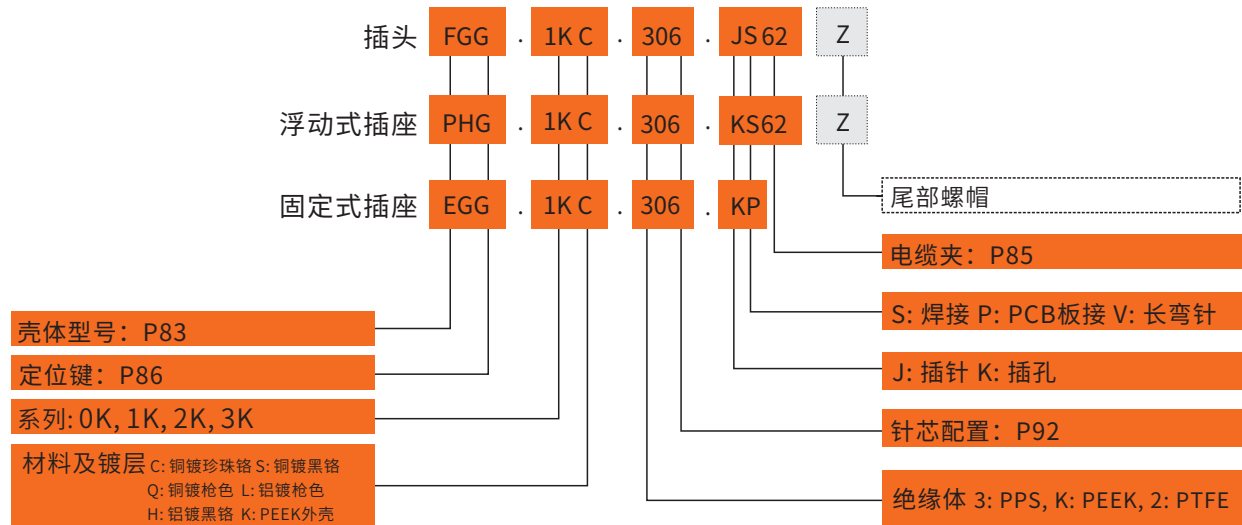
插头 FGG . 1K C . 306 . JS 62 Z

浮动式插座 PHG . 1K C . 306 . KS62 Z

固定式插座 EGG . 1K C . 306 . KP

尾部螺帽

电缆夹：P85

S: 焊接 P: PCB板接 V: 长弯针

J: 插针 K: 插孔

针芯配置：P92

绝缘体 3: PPS, K: PEEK, 2: PTFE

壳体型号：P83

定位键：P86

系列: 0K, 1K, 2K, 3K

材料及镀层 C: 铜镀珍珠铬 S: 铜镀黑铬
Q: 铜镀枪色 L: 铝镀枪色
H: 铝镀黑铬 K: PEEK外壳